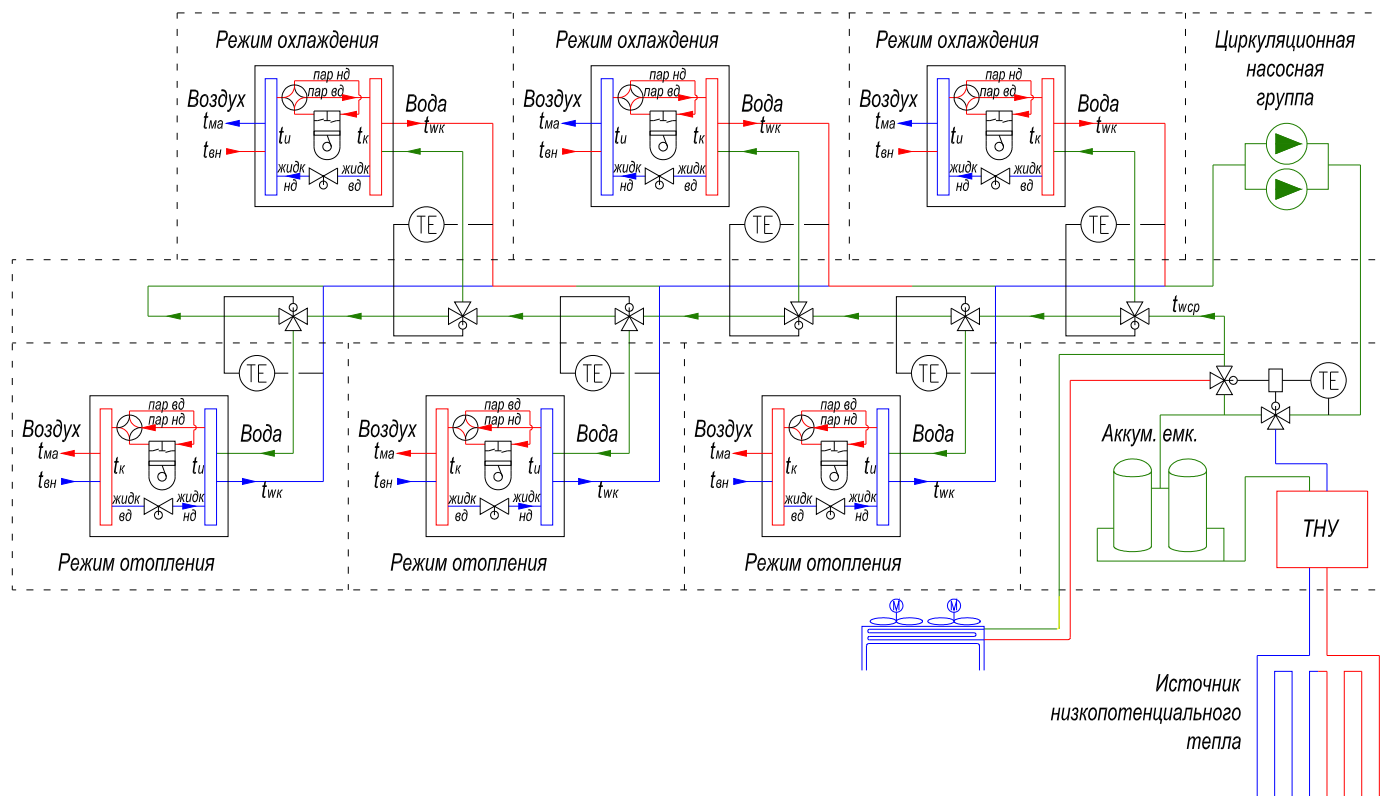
Режим охлаждения

пар нд
пар вд
Воздух
$t_{ма}$
$t_{вн}$
$t_и$
$t_к$
Вода
$t_{wк}$
жидк нд
жидк вд
TE

Режим охлаждения

пар нд
пар вд
Воздух
$t_{ма}$
$t_{вн}$
$t_и$
$t_к$
Вода
$t_{wк}$
жидк нд
жидк вд
TE

Режим охлаждения

пар нд
пар вд
Воздух
$t_{ма}$
$t_{вн}$
$t_и$
$t_к$
Вода
$t_{wк}$
жидк нд
жидк вд
TE

Циркуляционная насосная группа

$t_{wср}$

TE
пар вд
пар нд
Воздух
$t_{ма}$
$t_{вн}$
$t_к$
$t_и$
Вода
$t_{wк}$
жидк вд
жидк нд

Режим отопления

TE
пар вд
пар нд
Воздух
$t_{ма}$
$t_{вн}$
$t_к$
$t_и$
Вода
$t_{wк}$
жидк вд
жидк нд

Режим отопления

TE
пар вд
пар нд
Воздух
$t_{ма}$
$t_{вн}$
$t_к$
$t_и$
Вода
$t_{wк}$
жидк вд
жидк нд

Режим отопления

TE
Аккум. емк.
ТНУ
M
M

Источник низкопотенциального тепла